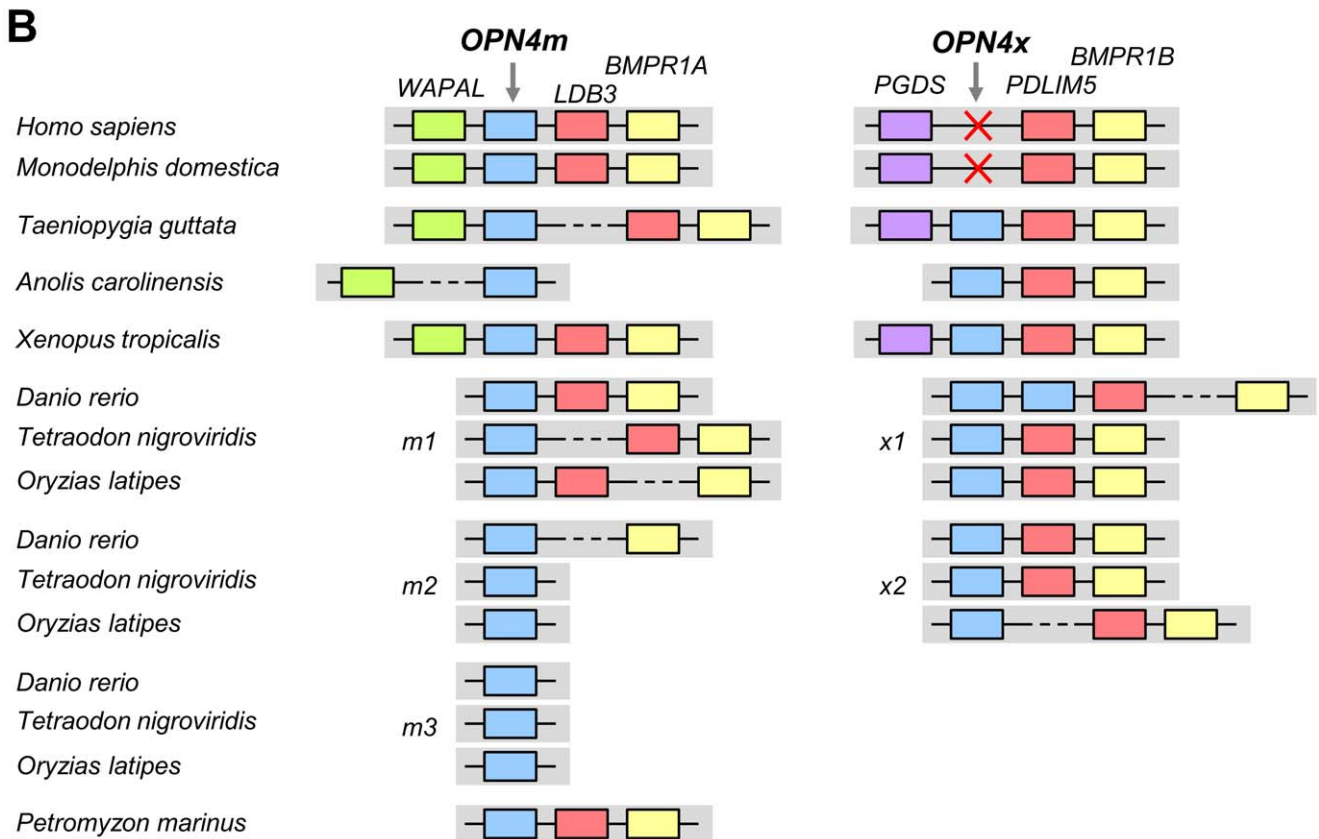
B

OPN4m
WAPAL LDB3 BMPR1A

OPN4x
PGDS PDLIM5 BMPR1B

Homo sapiens
Monodelphis domestica
Taeniopygia guttata
Anolis carolinensis
Xenopus tropicalis
Danio rerio
Tetraodon nigroviridis
Oryzias latipes
Danio rerio
Tetraodon nigroviridis
Oryzias latipes
Danio rerio
Tetraodon nigroviridis
Oryzias latipes
Petromyzon marinus

m1
m2
m3

x1
x2